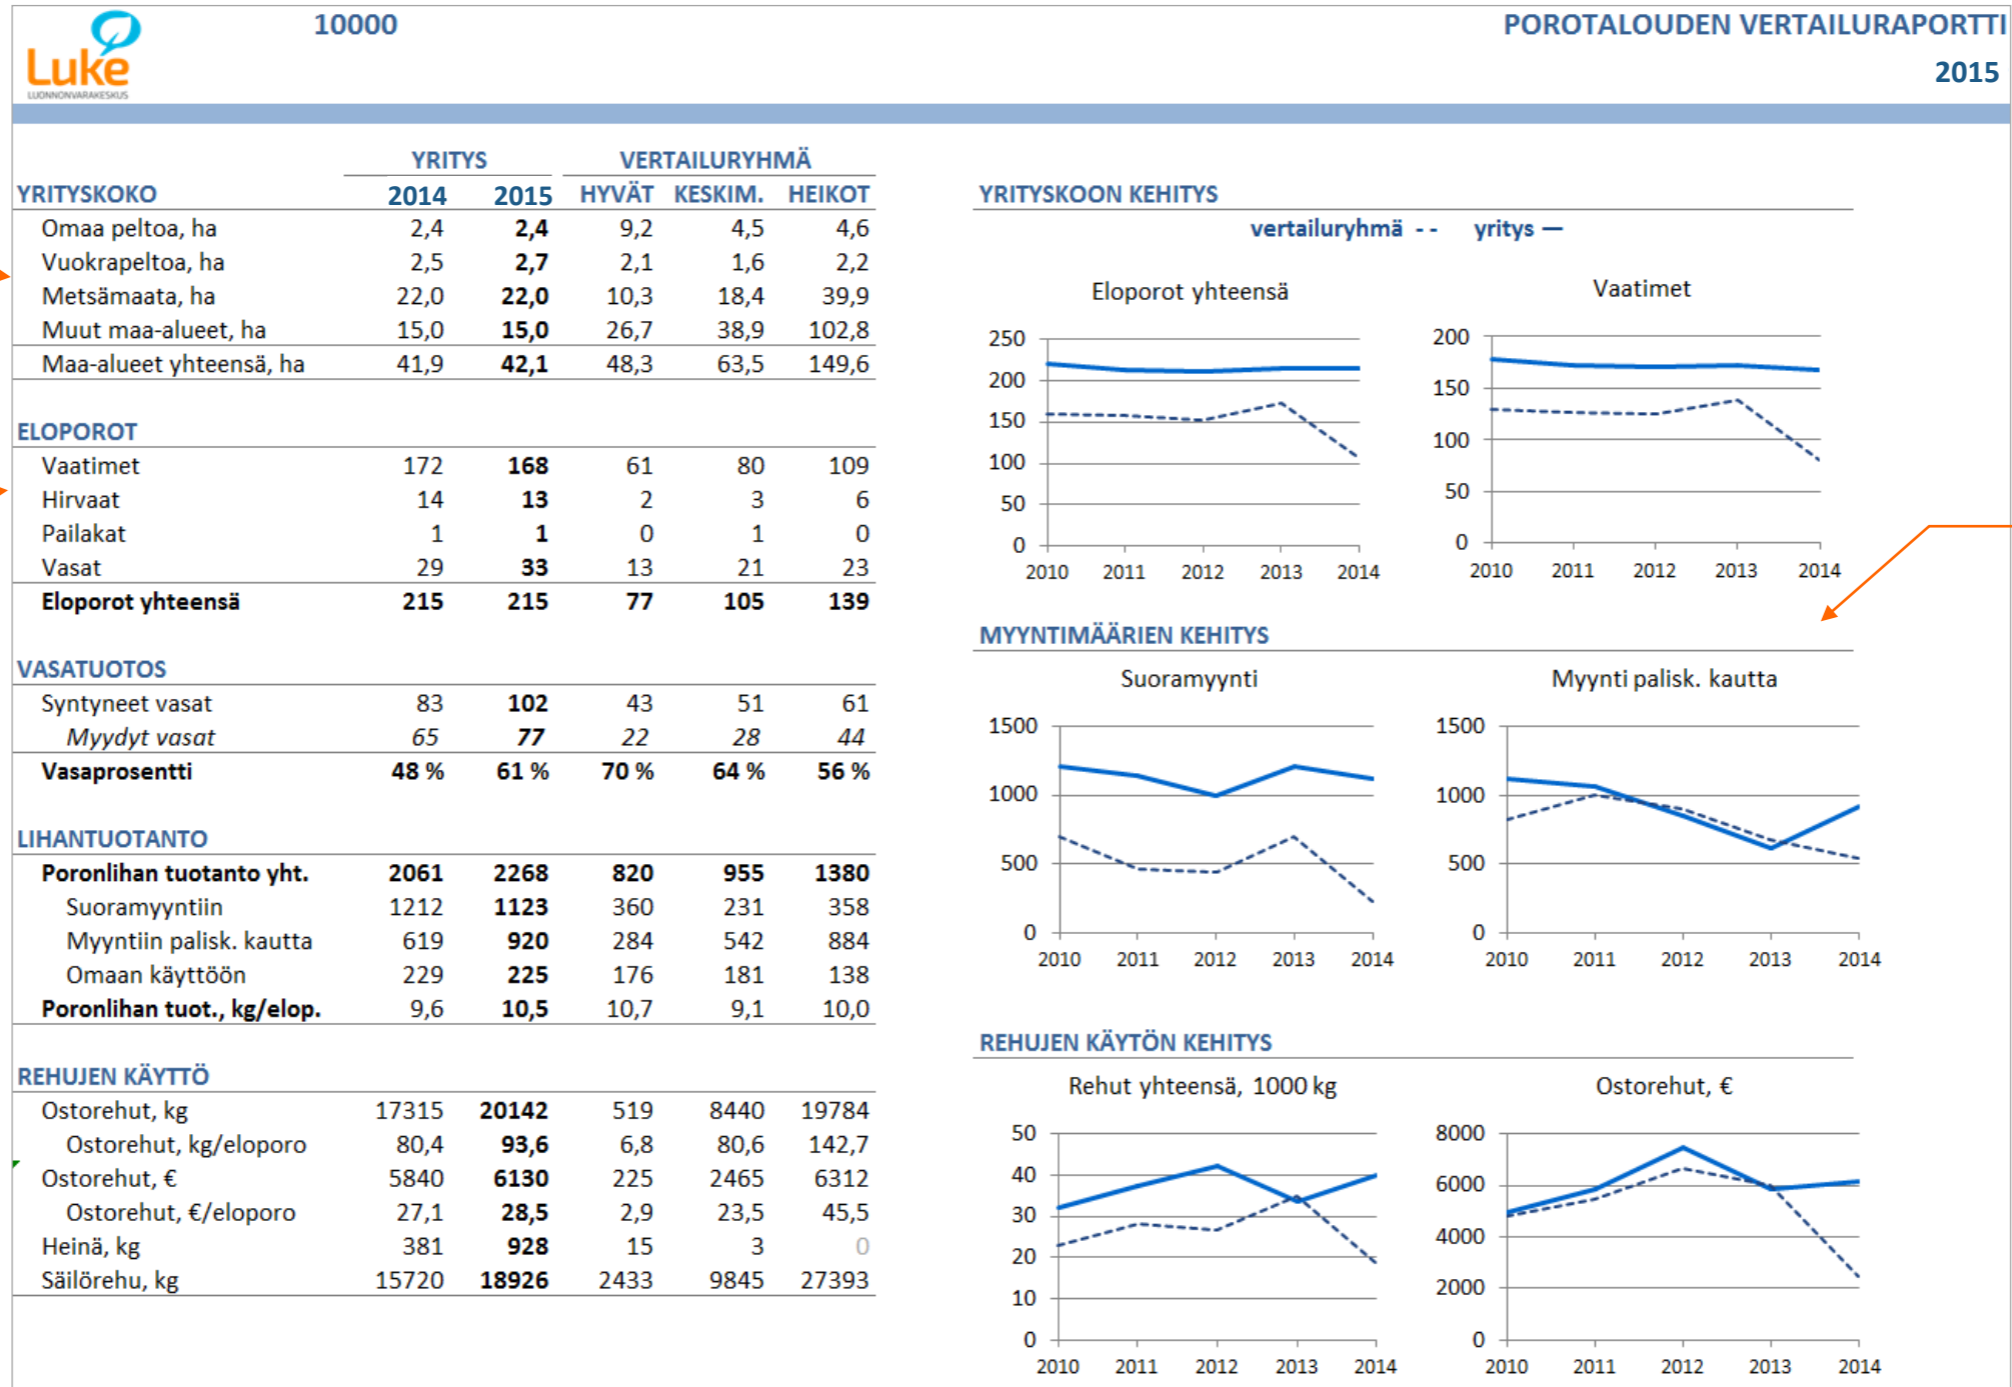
Luke
LUONNONVARAKESKUS

10000

POROTALOUDEN VERTAILURAPORTTI
2015

| | YRITYS | | VERTAILURYHMÄ | | |
|---|---|---|---|---|---|
| YRITYSKOKO | 2014 | 2015 | HYVÄT | KESKIM. | HEIKOT |
| Omaa peltoa, ha | 2,4 | 2,4 | 9,2 | 4,5 | 4,6 |
| Vuokrapeltoa, ha | 2,5 | 2,7 | 2,1 | 1,6 | 2,2 |
| Metsämaata, ha | 22,0 | 22,0 | 10,3 | 18,4 | 39,9 |
| Muut maa-alueet, ha | 15,0 | 15,0 | 26,7 | 38,9 | 102,8 |
| Maa-alueet yhteensä, ha | 41,9 | 42,1 | 48,3 | 63,5 | 149,6 |
| ELOPOROT | | | | | |
| Vaatimet | 172 | 168 | 61 | 80 | 109 |
| Hirvaat | 14 | 13 | 2 | 3 | 6 |
| Pailakat | 1 | 1 | 0 | 1 | 0 |
| Vasat | 29 | 33 | 13 | 21 | 23 |
| Eloporot yhteensä | 215 | 215 | 77 | 105 | 139 |
| VASATUOTOS | | | | | |
| Syntyneet vasat | 83 | 102 | 43 | 51 | 61 |
| Myydyt vasat | 65 | 77 | 22 | 28 | 44 |
| Vasaprosentti | 48 % | 61 % | 70 % | 64 % | 56 % |
| LIHANTUOTANTO | | | | | |
| Poronlihan tuotanto yht. | 2061 | 2268 | 820 | 955 | 1380 |
| Suoramyyntiin | 1212 | 1123 | 360 | 231 | 358 |
| Myyntiin palisk. kautta | 619 | 920 | 284 | 542 | 884 |
| Omaan käyttöön | 229 | 225 | 176 | 181 | 138 |
| Poronlihan tuot., kg/elop. | 9,6 | 10,5 | 10,7 | 9,1 | 10,0 |
| REHUJEN KÄYTTÖ | | | | | |
| Ostorehut, kg | 17315 | 20142 | 519 | 8440 | 19784 |
| Ostorehut, kg/eloporo | 80,4 | 93,6 | 6,8 | 80,6 | 142,7 |
| Ostorehut, € | 5840 | 6130 | 225 | 2465 | 6312 |
| Ostorehut, €/eloporo | 27,1 | 28,5 | 2,9 | 23,5 | 45,5 |
| Heinä, kg | 381 | 928 | 15 | 3 | 0 |
| Säilörehu, kg | 15720 | 18926 | 2433 | 9845 | 27393 |

YRITYSKOON KEHITYS
vertailuryhmä - - yritys —

Eloporot yhteensä
250 200 150 100 50 0
2010 2011 2012 2013 2014

Vaatimet
200 150 100 50 0
2010 2011 2012 2013 2014

MYYNTIMÄÄRIEN KEHITYS

Suoramyynti
1500 1000 500 0
2010 2011 2012 2013 2014

Myynti palisk. kautta
1500 1000 500 0
2010 2011 2012 2013 2014

REHUJEN KÄYTÖN KEHITYS

Rehut yhteensä, 1000 kg
50 40 30 20 10 0
2010 2011 2012 2013 2014

Ostorehut, €
8000 6000 4000 2000 0
2010 2011 2012 2013 2014